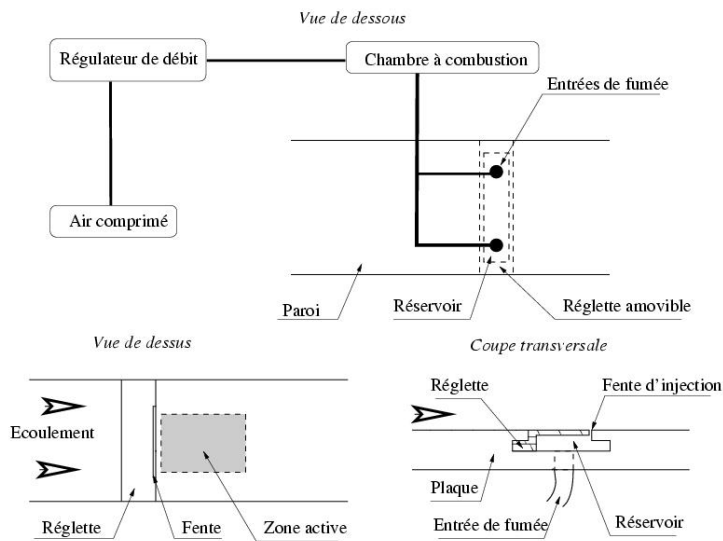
Vue de dessous

Régulateur de débit

Chambre à combustion

Entrées de fumée

Air comprimé

Paroi

Réservoir

Réglette amovible

Vue de dessus

Ecoulement

Réglette

Fente

Zone active

Coupe transversale

Réglette

Fente d'injection

Plaque

Entrée de fumée

Réservoir